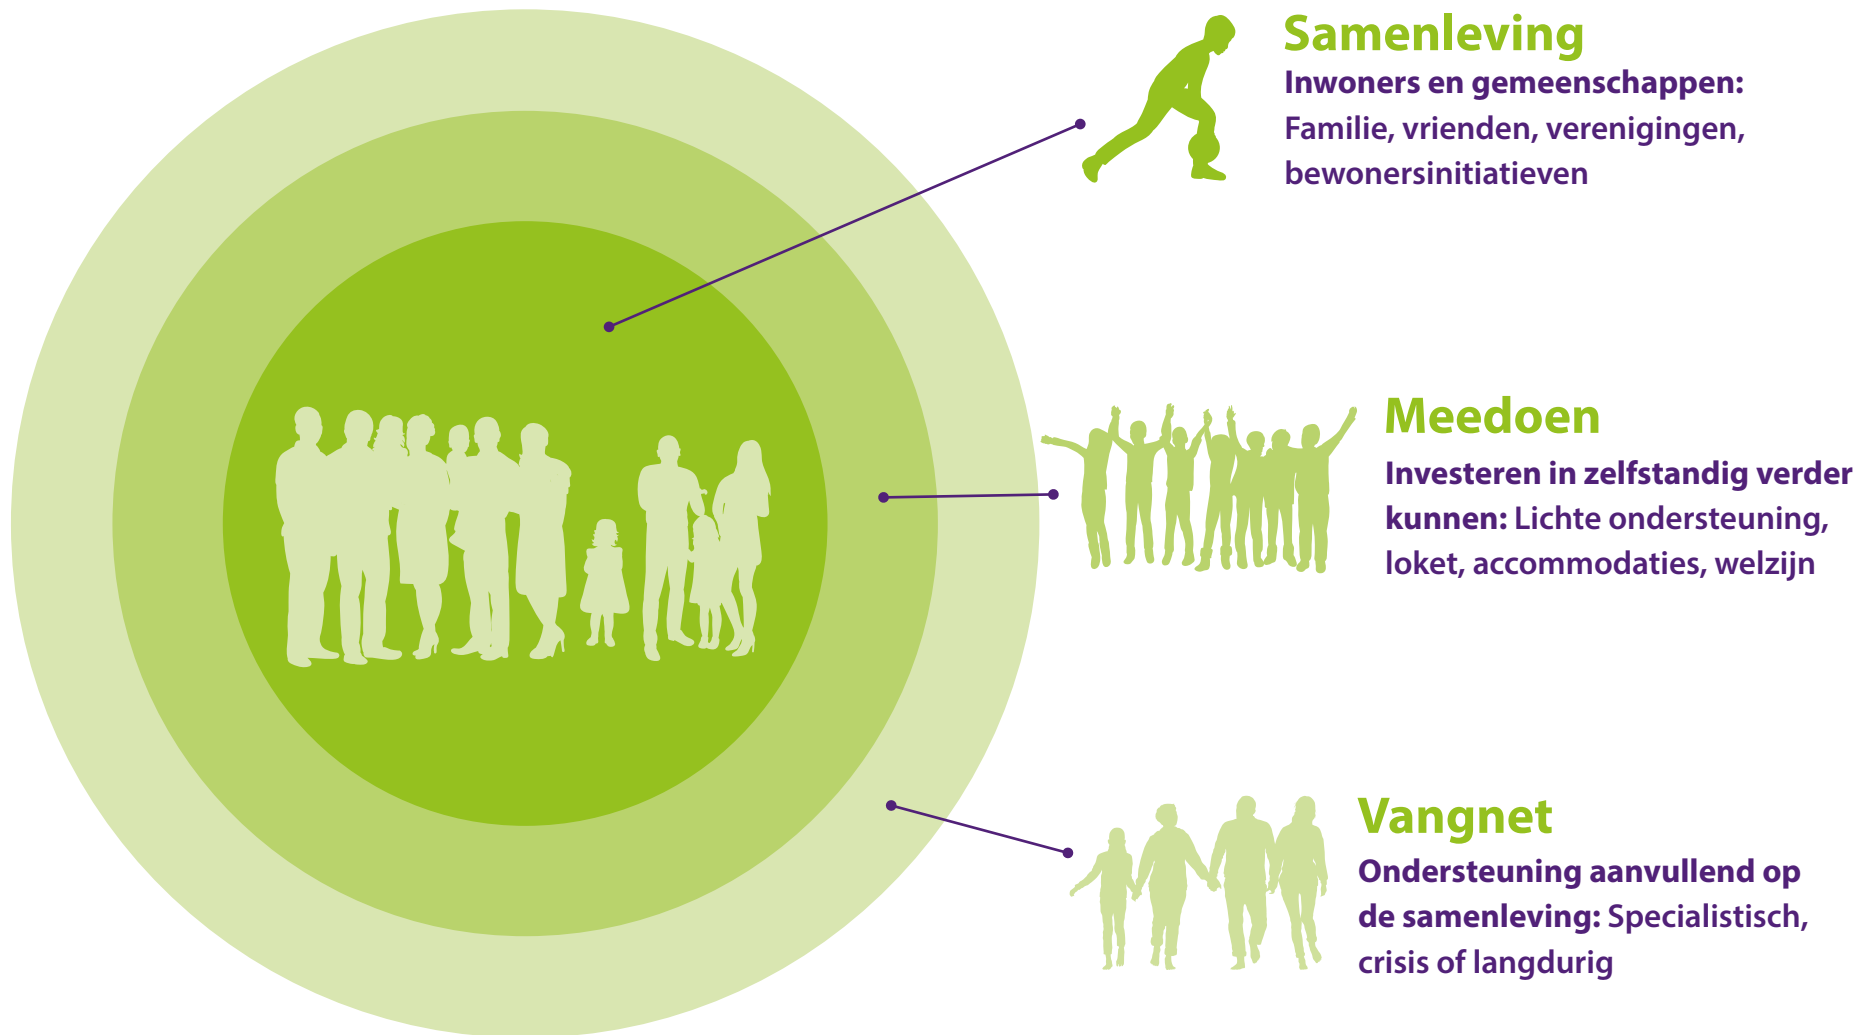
Samenleving
Inwoners en gemeenschappen: Familie, vrienden, verenigingen, bewonersinitiatieven

Meedoen
Investeren in zelfstandig verder kunnen: Lichte ondersteuning, loket, accommodaties, welzijn

Vangnet
Ondersteuning aanvullend op de samenleving: Specialistisch, crisis of langdurig